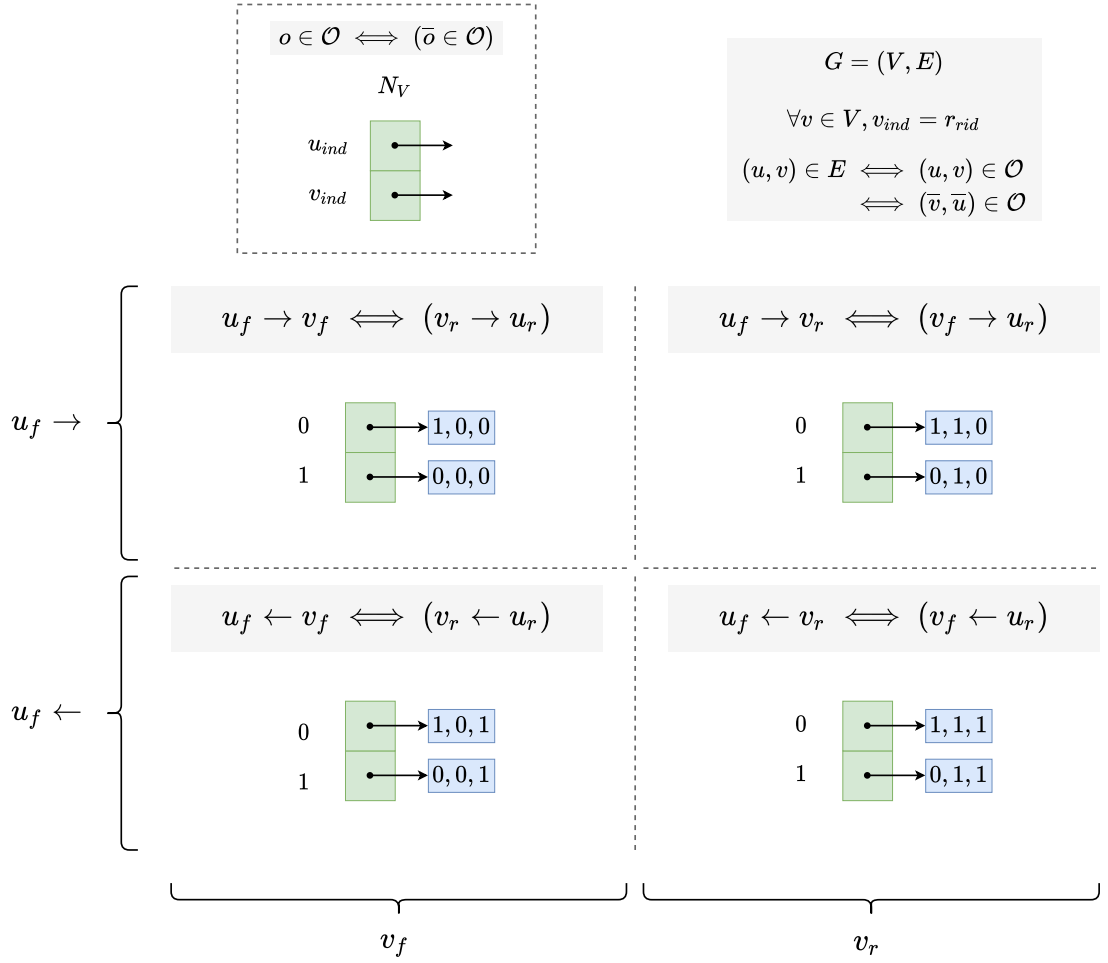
$o \in \mathcal{O} \iff (\overline{o} \in \mathcal{O})$

$N_V$

$u_{ind}$

$v_{ind}$

$G = (V, E)$

$\forall v \in V, v_{ind} = r_{rid}$

$(u, v) \in E \iff (u, v) \in \mathcal{O}$
$\iff (\overline{v}, \overline{u}) \in \mathcal{O}$

$u_f \to$

$u_f \to v_f \iff (v_r \to u_r)$

0 $1, 0, 0$
1 $0, 0, 0$

$u_f \to v_r \iff (v_f \to u_r)$

0 $1, 1, 0$
1 $0, 1, 0$

$u_f \leftarrow$

$u_f \leftarrow v_f \iff (v_r \leftarrow u_r)$

0 $1, 0, 1$
1 $0, 0, 1$

$u_f \leftarrow v_r \iff (v_f \leftarrow u_r)$

0 $1, 1, 1$
1 $0, 1, 1$

$v_f$

$v_r$